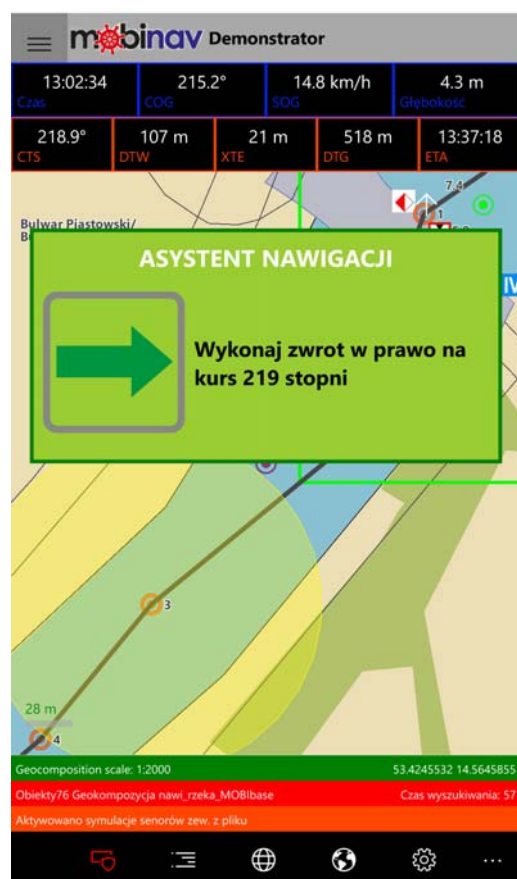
mobinav Demonstrator

| 13:02:34 Czas | 215.2° COG | 14.8 km/h SOG | 4.3 m Głębokość |
|---|---|---|---|

| 218.9° CTS | 107 m DTW | 21 m XTE | 518 m DTG | 13:37:18 ETA |
|---|---|---|---|---|

7.4

1

Bulwar Piastowski/ B

IV

ASYSTENT NAWIGACJI

Wykonaj zwrot w prawo na kurs 219 stopni

3

28 m

4

Geocomposition scale: 1:2000 53.4245532 14.5645855

Obiekty76 Geokompozycja nawi_rzeka_MOBIbase Czas wyszukiwania: 57

Aktywowano symulacje senorów zew. z pliku

...